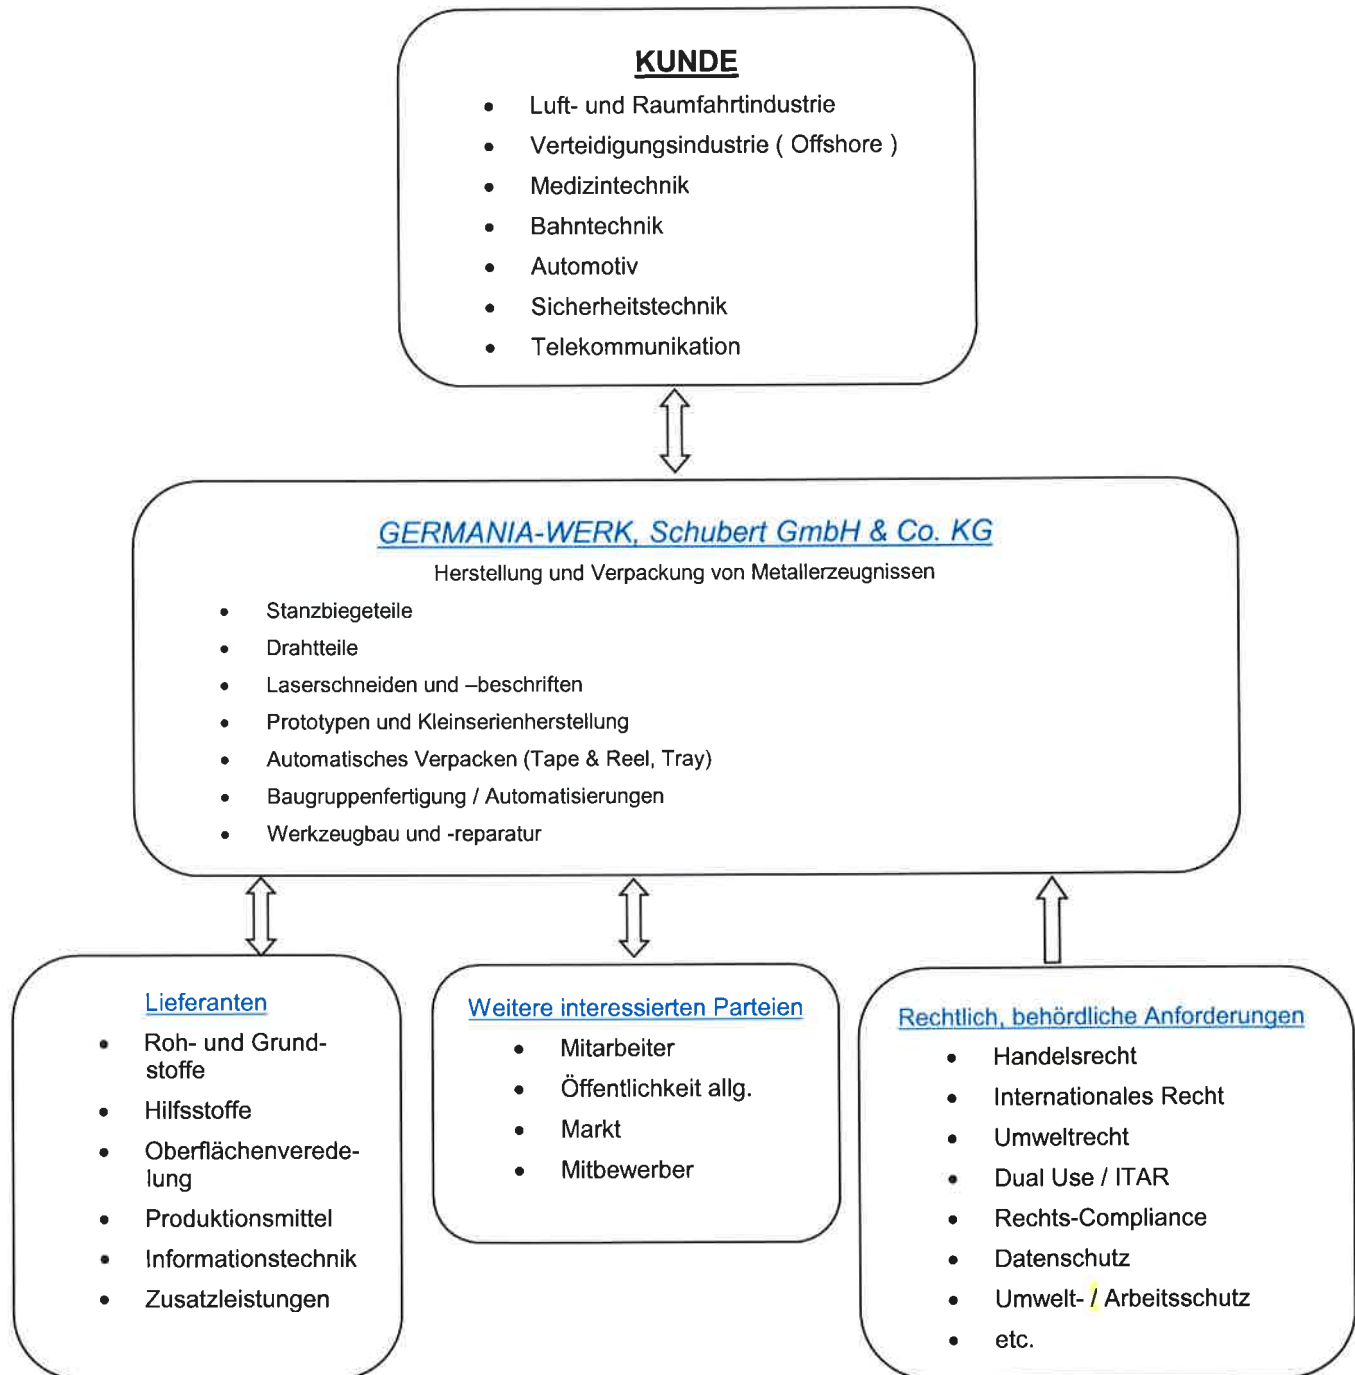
KUNDE

- Luft- und Raumfahrtindustrie
- Verteidigungsindustrie ( Offshore )
- Medizintechnik
- Bahntechnik
- Automotiv
- Sicherheitstechnik
- Telekommunikation

GERMANIA-WERK, Schubert GmbH & Co. KG

Herstellung und Verpackung von Metallerzeugnissen

- Stanzbiegeteile
- Drahtteile
- Laserschneiden und –beschriften
- Prototypen und Kleinserienherstellung
- Automatisches Verpacken (Tape & Reel, Tray)
- Baugruppenfertigung / Automatisierungen
- Werkzeugbau und -reparatur

Lieferanten

- Roh- und Grundstoffe
- Hilfsstoffe
- Oberflächenveredelung
- Produktionsmittel
- Informationstechnik
- Zusatzleistungen

Weitere interessierten Parteien

- Mitarbeiter
- Öffentlichkeit allg.
- Markt
- Mitbewerber

Rechtlich, behördliche Anforderungen

- Handelsrecht
- Internationales Recht
- Umweltrecht
- Dual Use / ITAR
- Rechts-Compliance
- Datenschutz
- Umwelt- / Arbeitsschutz
- etc.